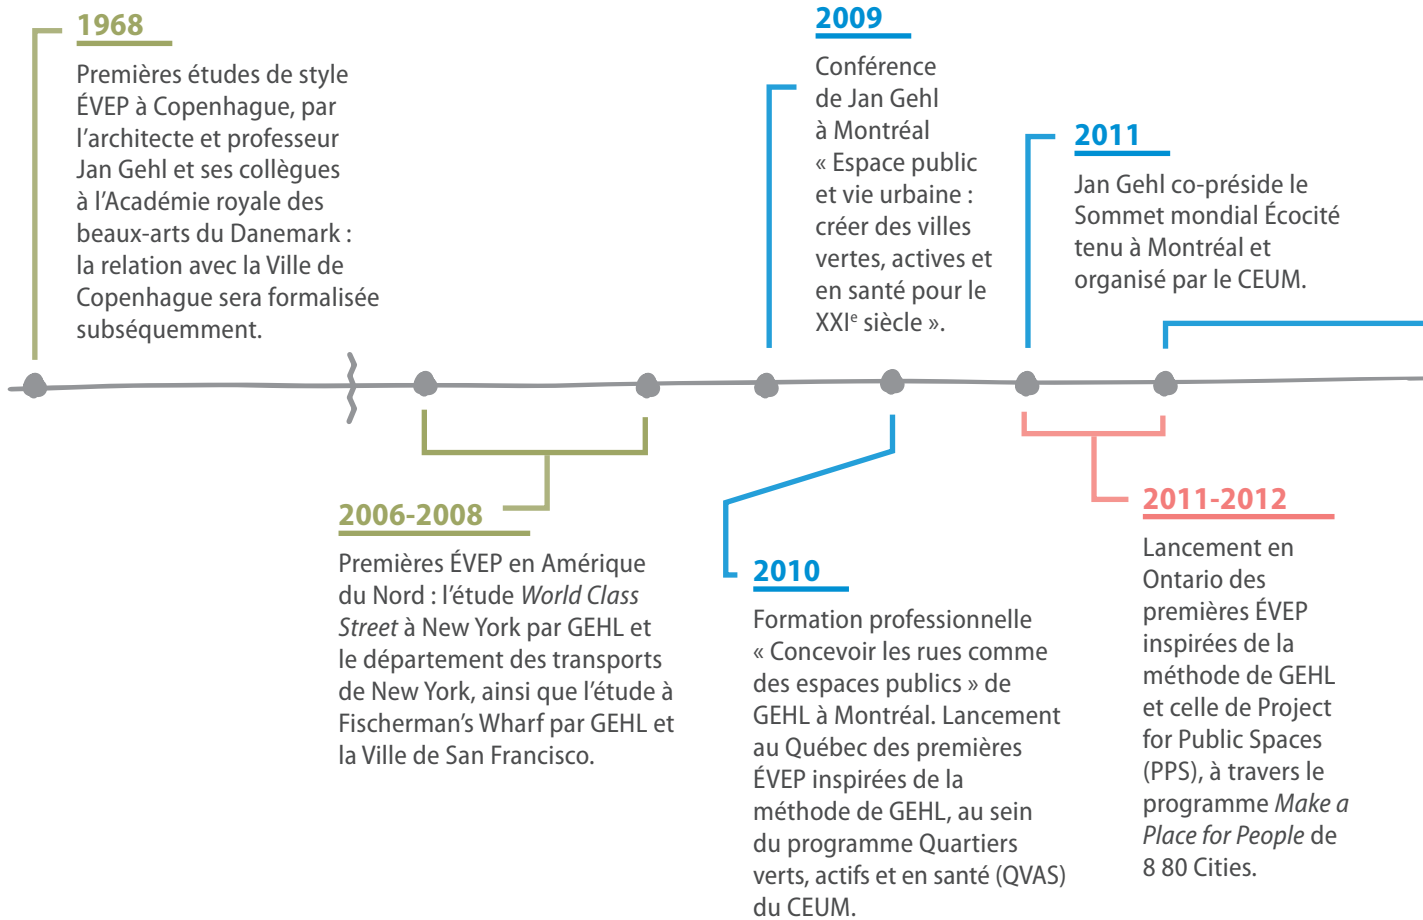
1968

Premières études de style ÉVEP à Copenhague, par l'architecte et professeur Jan Gehl et ses collègues à l'Académie royale des beaux-arts du Danemark : la relation avec la Ville de Copenhague sera formalisée subséquemment.

2009

Conférence de Jan Gehl à Montréal « Espace public et vie urbaine : créer des villes vertes, actives et en santé pour le XXI$^{e}$ siècle ».

2011

Jan Gehl co-préside le Sommet mondial Écocité tenu à Montréal et organisé par le CEUM.

2006-2008

Premières ÉVEP en Amérique du Nord : l'étude *World Class Street* à New York par GEHL et le département des transports de New York, ainsi que l'étude à Fischerman's Wharf par GEHL et la Ville de San Francisco.

2010

Formation professionnelle « Concevoir les rues comme des espaces publics » de GEHL à Montréal. Lancement au Québec des premières ÉVEP inspirées de la méthode de GEHL, au sein du programme Quartiers verts, actifs et en santé (QVAS) du CEUM.

2011-2012

Lancement en Ontario des premières ÉVEP inspirées de la méthode de GEHL et celle de Project for Public Spaces (PPS), à travers le programme *Make a Place for People* de 8 80 Cities.